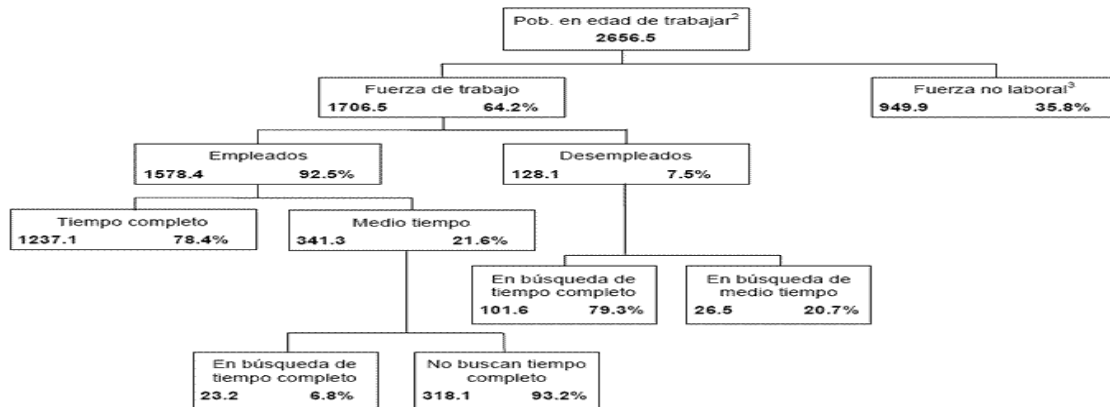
Pob. en edad de trabajar$^2$
2656.5

Fuerza de trabajo
1706.5 64.2%

Fuerza no laboral$^3$
949.9 35.8%

Empleados
1578.4 92.5%

Desempleados
128.1 7.5%

Tiempo completo
1237.1 78.4%

Medio tiempo
341.3 21.6%

En búsqueda de tiempo completo
101.6 79.3%

En búsqueda de medio tiempo
26.5 20.7%

En búsqueda de tiempo completo
23.2 6.8%

No buscan tiempo completo
318.1 93.2%